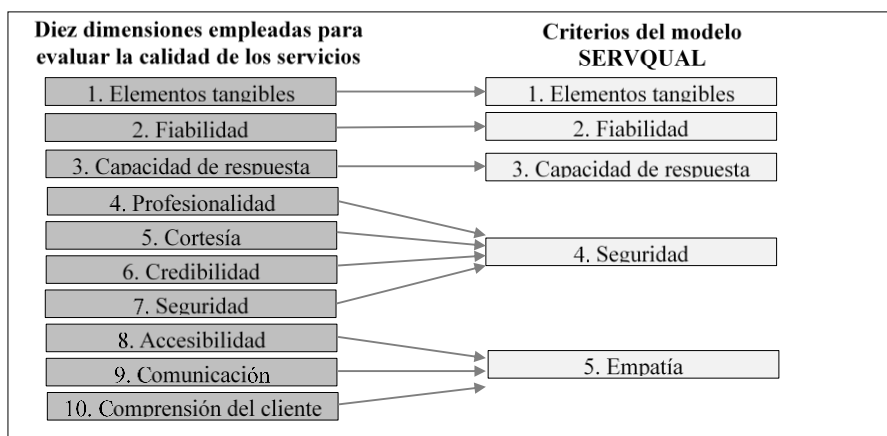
Diez dimensiones empleadas para evaluar la calidad de los servicios

1. Elementos tangibles
2. Fiabilidad
3. Capacidad de respuesta
4. Profesionalidad
5. Cortesía
6. Credibilidad
7. Seguridad
8. Accesibilidad
9. Comunicación
10. Comprensión del cliente

Criterios del modelo SERVQUAL

1. Elementos tangibles
2. Fiabilidad
3. Capacidad de respuesta
4. Seguridad
5. Empatía